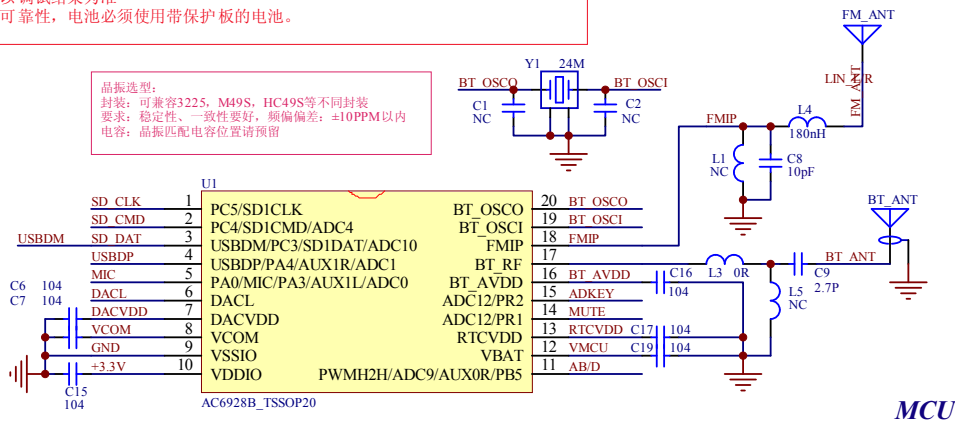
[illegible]
可靠性，电池必须使用带保护板的电池。

晶振选型：
封装：可兼容3225，M49S，HC49S等不同封装
要求：稳定性、一致性要好，频偏偏差：±10PPM以内
电容：晶振匹配电容位置请预留

Y1 24M
BT_OSCO
BT_OSCI
C1 NC
C2 NC

FM_ANT
LIN_ANR
FM_ANT
FMIP
L4
180nH
L1 NC
C8 10pF

BT_ANT

U1
SD_CLK 1 PC5/SD1CLK
SD_CMD 2 PC4/SD1CMD/ADC4
USBDM SD_DAT 3 USBDM/PC3/SD1DAT/ADC10
USBDP 4 USBDP/PA4/AUX1R/ADC1
MIC 5 PA0/MIC/PA3/AUX1L/ADC0
DACL 6 DACL
DACVDD 7 DACVDD
VCOM 8 VCOM
GND 9 VSSIO
+3.3V 10 VDDIO

20 BT_OSCO BT_OSCO
19 BT_OSCI BT_OSCI
18 FMIP FMIP
17 BT_RF
16 BT_AVDD BT_AVDD
15 ADKEY ADC12/PR2
14 MUTE ADC12/PR1
13 RTCVDD RTCVDD
12 VMCU VBAT
11 AB/D PWMH2H/ADC9/AUX0R/PB5

C6 104
C7 104
C15 104
C16 104
L3 0R
C9 2.7P
BT_ANT
L5 NC
C17 104
C19 104

AC6928B_TSSOP20

MCU